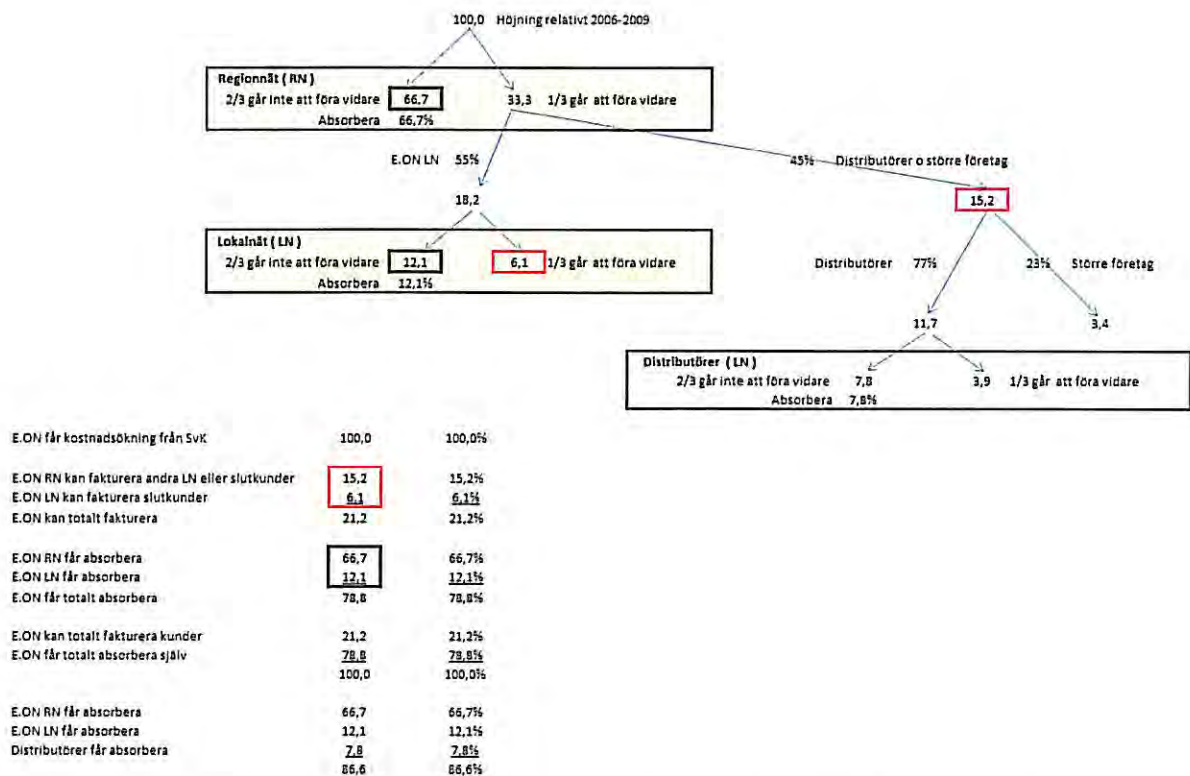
100,0 Höjning relativt 2006-2009

Regionnät ( RN )
2/3 går inte att föra vidare 66,7
Absorbera 66,7%
33,3 1/3 går att föra vidare

E.ON LN 55%
45% Distributörer o större företag

18,2
15,2

Lokalnät ( LN )
2/3 går inte att föra vidare 12,1
6,1 1/3 går att föra vidare
Absorbera 12,1%

Distributörer 77%
23% Större företag

11,7
3,4

Distributörer ( LN )
2/3 går inte att föra vidare 7,8
3,9 1/3 går att föra vidare
Absorbera 7,8%

| | | |
|---|---|---|
| E.ON får kostnadsökning från SvK | 100,0 | 100,0% |
| | | |
| E.ON RN kan fakturera andra LN eller slutkunder | 15,2 | 15,2% |
| E.ON LN kan fakturera slutkunder | 6,1 | 6,1% |
| E.ON kan totalt fakturera | 21,2 | 21,2% |
| | | |
| E.ON RN får absorbera | 66,7 | 66,7% |
| E.ON LN får absorbera | 12,1 | 12,1% |
| E.ON får totalt absorbera | 78,8 | 78,8% |
| | | |
| E.ON kan totalt fakturera kunder | 21,2 | 21,2% |
| E.ON får totalt absorbera själv | 78,8 | 78,8% |
| | 100,0 | 100,0% |
| | | |
| E.ON RN får absorbera | 66,7 | 66,7% |
| E.ON LN får absorbera | 12,1 | 12,1% |
| Distributörer får absorbera | 7,8 | 7,8% |
| | 86,6 | 86,6% |